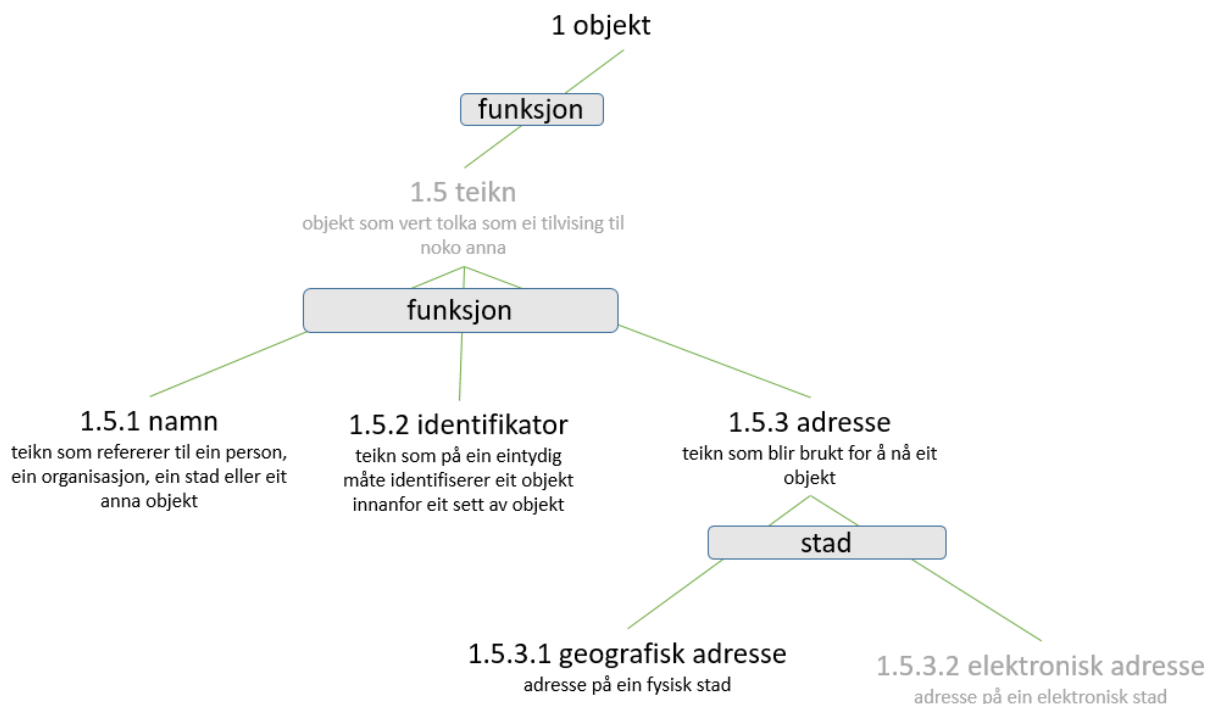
1 objekt

funksjon

1.5 teikn
objekt som vert tolka som ei tilvising til noko anna

funksjon

1.5.1 namn
teikn som refererer til ein person, ein organisasjon, ein stad eller eit anna objekt

1.5.2 identifikator
teikn som på ein eintydig måte identifiserer eit objekt innanfor eit sett av objekt

1.5.3 adresse
teikn som blir brukt for å nå eit objekt

stad

1.5.3.1 geografisk adresse
adresse på ein fysisk stad

1.5.3.2 elektronisk adresse
adresse på ein elektronisk stad